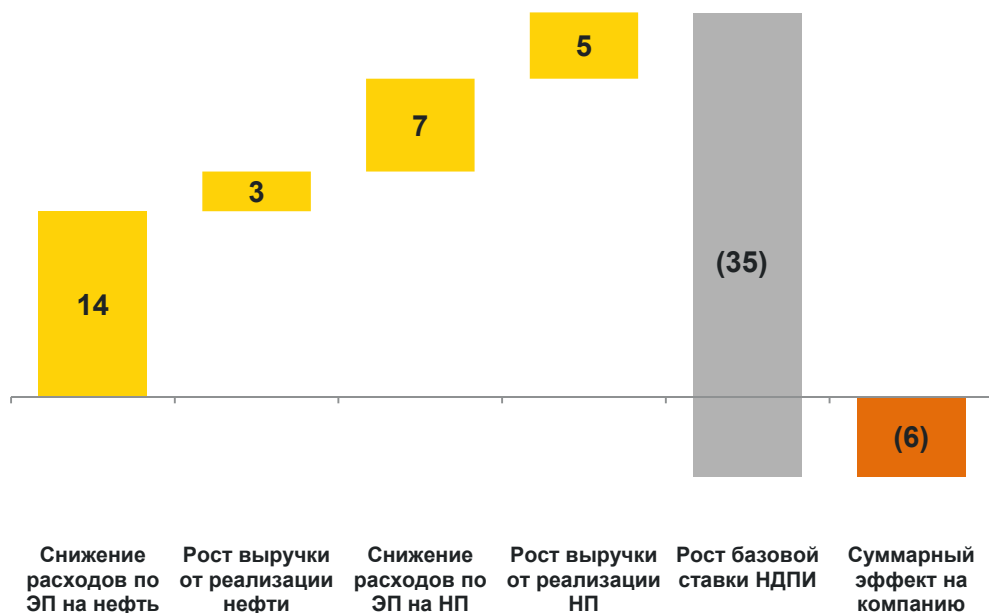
14

3

7

5

(35)

(6)

Снижение расходов по ЭП на нефть

Рост выручки от реализации нефти

Снижение расходов по ЭП на НП

Рост выручки от реализации НП

Рост базовой ставки НДПИ

Суммарный эффект на компанию